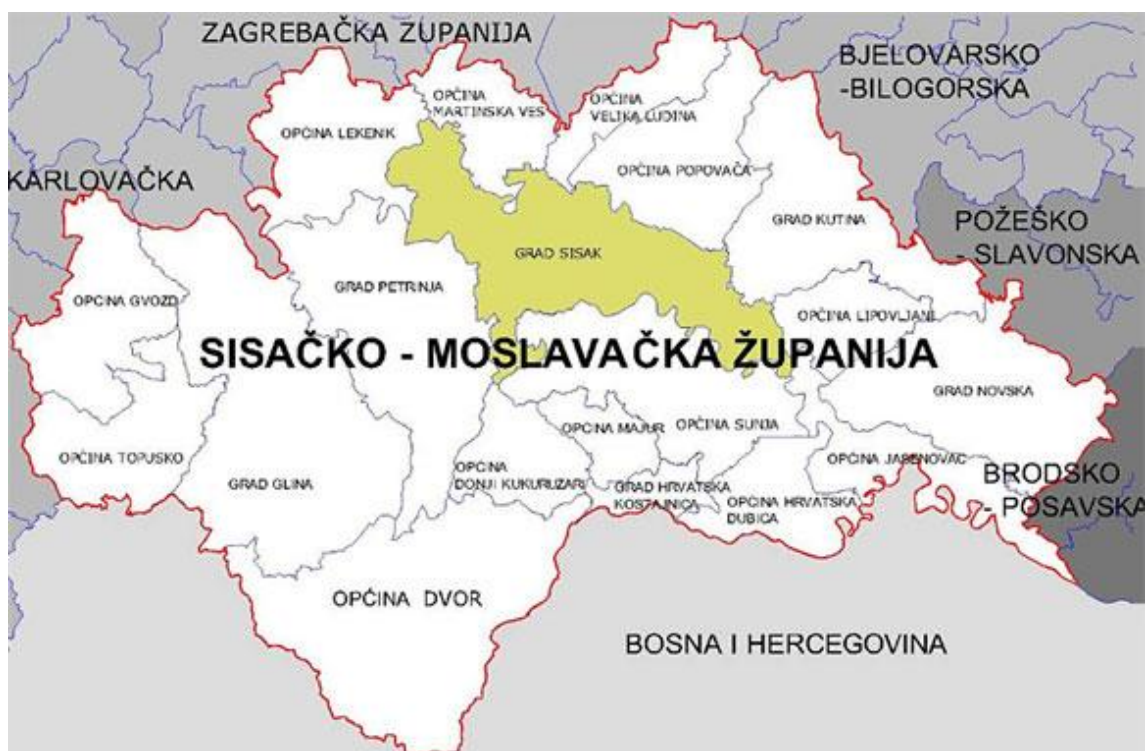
ZAGREBAČKA ŽUPANIJA

BJELOVARSKO -BILOGORSKA

OPĆINA MARTINSKA VES

OPĆINA VELIKA LUDINA

OPĆINA LEKENIK

OPĆINA POPOVAČA

KARLOVAČKA

GRAD KUTINA

POŽEŠKO - SLAVONSKA

GRAD SISAK

GRAD PETRINJA

OPĆINA GVOZD

OPĆINA LIPOVLJANI

SISAČKO - MOSLAVAČKA ŽUPANIJA

GRAD NOVSKA

OPĆINA MAJUR

OPĆINA SUNJA

OPĆINA TOPUSKO

OPĆINA DONJI KUKURUZARI

OPĆINA JASENOVAC

GRAD GLINA

GRAD HRVATSKA KOSTAJNICA

OPĆINA HRVATSKA DUBICA

BRODSKO - POSAVSKA

OPĆINA DVOR

BOSNA I HERCEGOVINA